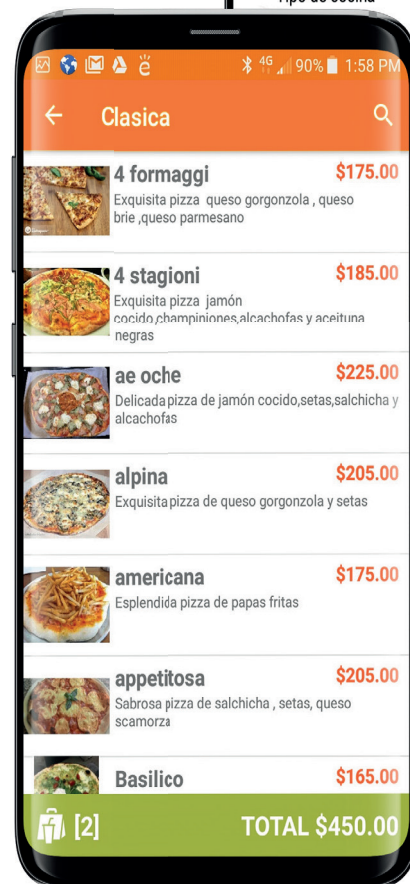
Tipo de cocina

4G 90% 1:58 PM

Clasica

4 formaggi
$175.00
Exquisita pizza queso gorgonzola , queso brie ,queso parmesano

4 stagioni
$185.00
Exquisita pizza jamón cocido,champiniones,alcachofas y aceituna negras

ae oche
$225.00
Delicada pizza de jamón cocido,setas,salchicha y alcachofas

alpina
$205.00
Exquisita pizza de queso gorgonzola y setas

americana
$175.00
Esplendida pizza de papas fritas

appetitosa
$205.00
Sabrosa pizza de salchicha , setas, queso scamorza

Basilico
$165.00

[2]
TOTAL $450.00